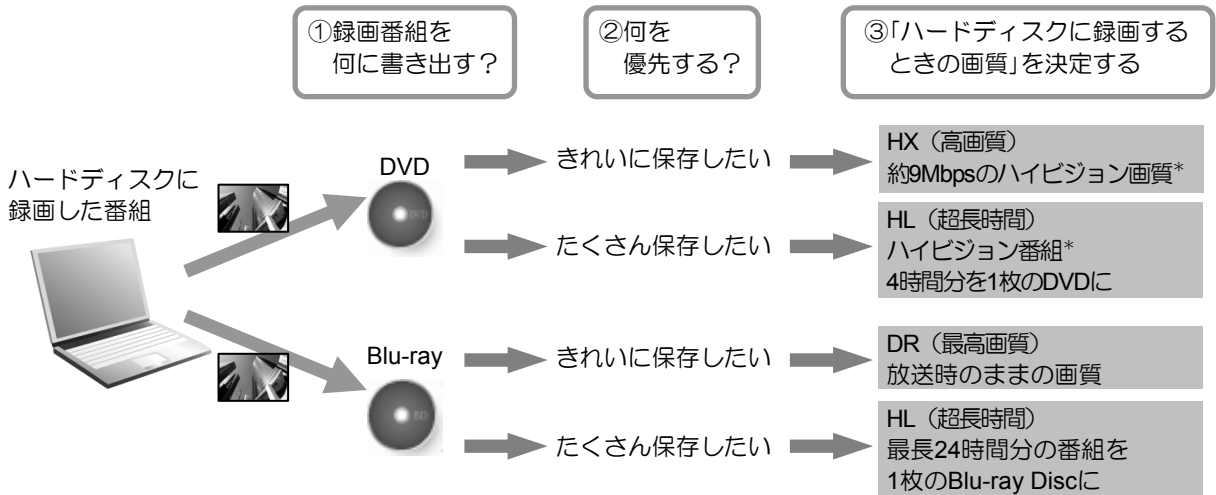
①録画番組を何に書き出す？

②何を優先する？

③「ハードディスクに録画するときの画質」を決定する

ハードディスクに録画した番組

DVD

きれいに保存したい

HX（高画質）
約9Mbpsのハイビジョン画質*

たくさん保存したい

HL（超長時間）
ハイビジョン番組*
4時間分を1枚のDVDに

Blu-ray

きれいに保存したい

DR（最高画質）
放送時のままの画質

たくさん保存したい

HL（超長時間）
最長24時間分の番組を
1枚のBlu-ray Discに